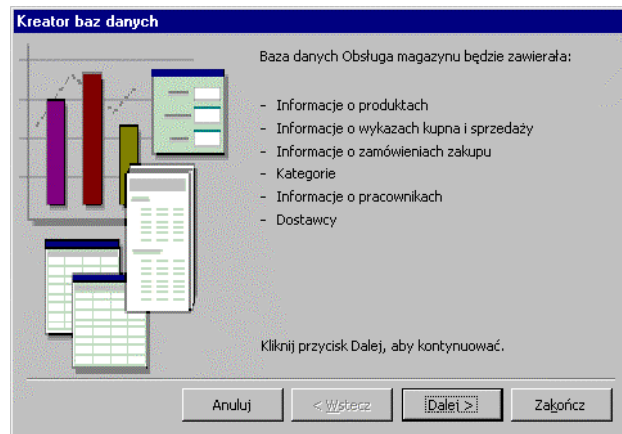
Kreator baz danych

Baza danych Obsługa magazynu będzie zawierała:

- Informacje o produktach
- Informacje o wykazach kupna i sprzedaży
- Informacje o zamówieniach zakupu
- Kategorie
- Informacje o pracownikach
- Dostawcy

Kliknij przycisk Dalej, aby kontynuować.

Anuluj
< Wstecz
Dalej >
Zakończ